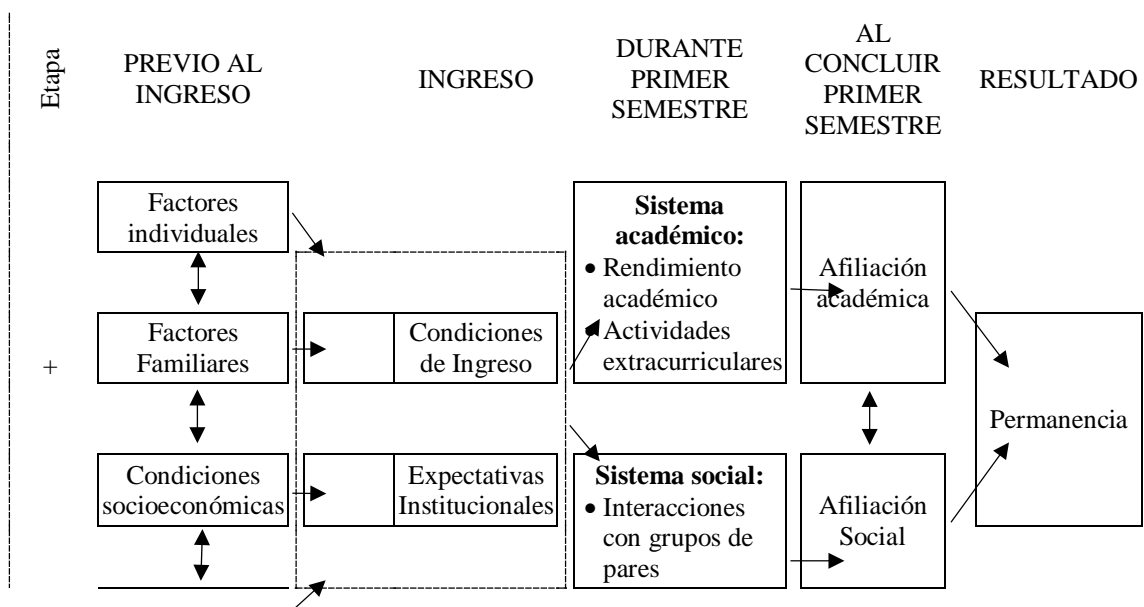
Etapa

PREVIO AL INGRESO

INGRESO

DURANTE PRIMER SEMESTRE

AL CONCLUIR PRIMER SEMESTRE

RESULTADO

Factores individuales

Factores Familiares

Condiciones socioeconómicas

Condiciones de Ingreso

Expectativas Institucionales

**Sistema académico:**
• Rendimiento académico
• Actividades extracurriculares

**Sistema social:**
• Interacciones con grupos de pares

Afiliación académica

Afiliación Social

Permanencia

+